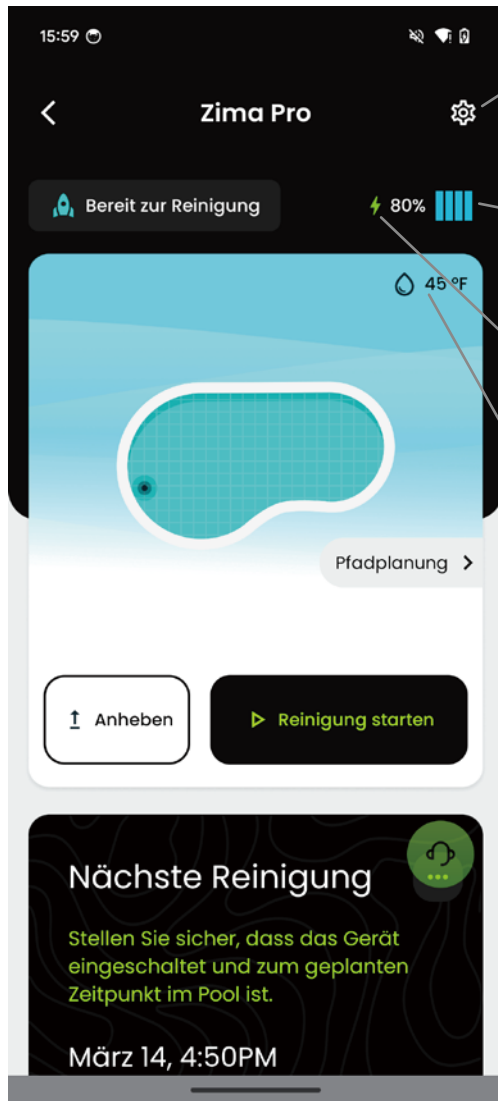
15:59

Zima Pro

Bereit zur Reinigung

80%

45 °F

Pfadplanung

Anheben

Reinigung starten

Nächste Reinigung

Stellen Sie sicher, dass das Gerät eingeschaltet und zum geplanten Zeitpunkt im Pool ist.

März 14, 4:50PM